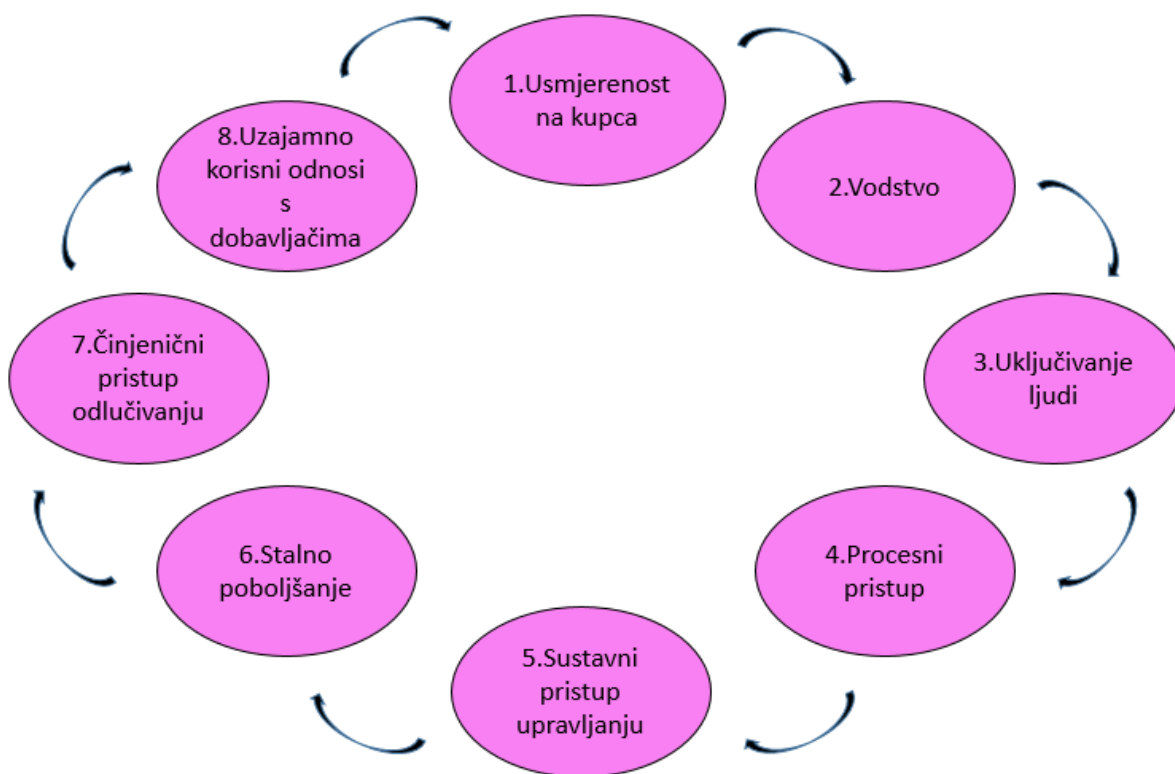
1.Usmjerenost na kupca

2.Vodstvo

3.Uključivanje ljudi

4.Procesni pristup

5.Sustavni pristup upravljanju

6.Stalno poboljšanje

7.Činjenični pristup odlučivanju

8.Uzajamno korisni odnosi s dobavljačima